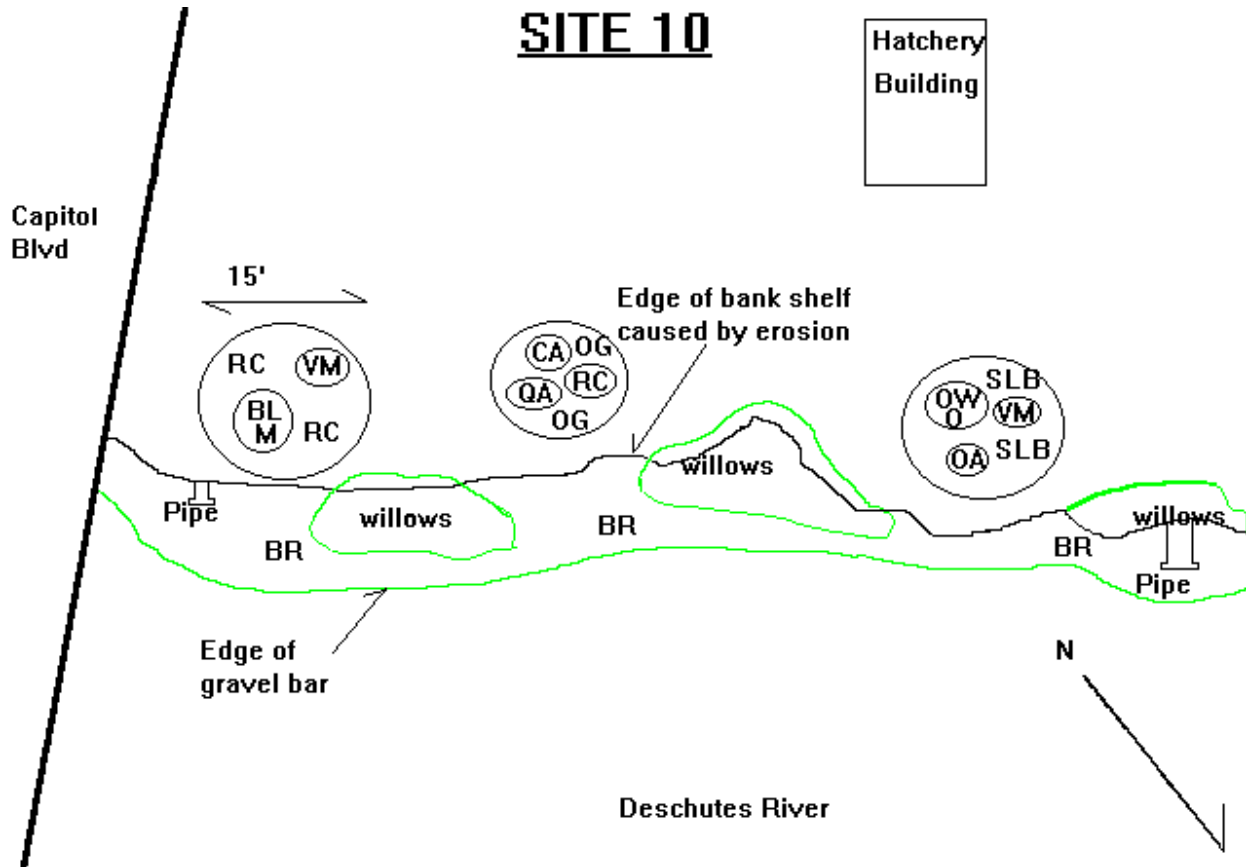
SITE 10

Hatchery Building

Capitol Blvd

15'

Edge of bank shelf caused by erosion

RC
VM
BL M
RC

CA
OG
QA
RC
OG

OW O
SLB
VM
OA
SLB

willows

Pipe

willows

BR

BR

willows

BR

Pipe

Edge of gravel bar

N

Deschutes River